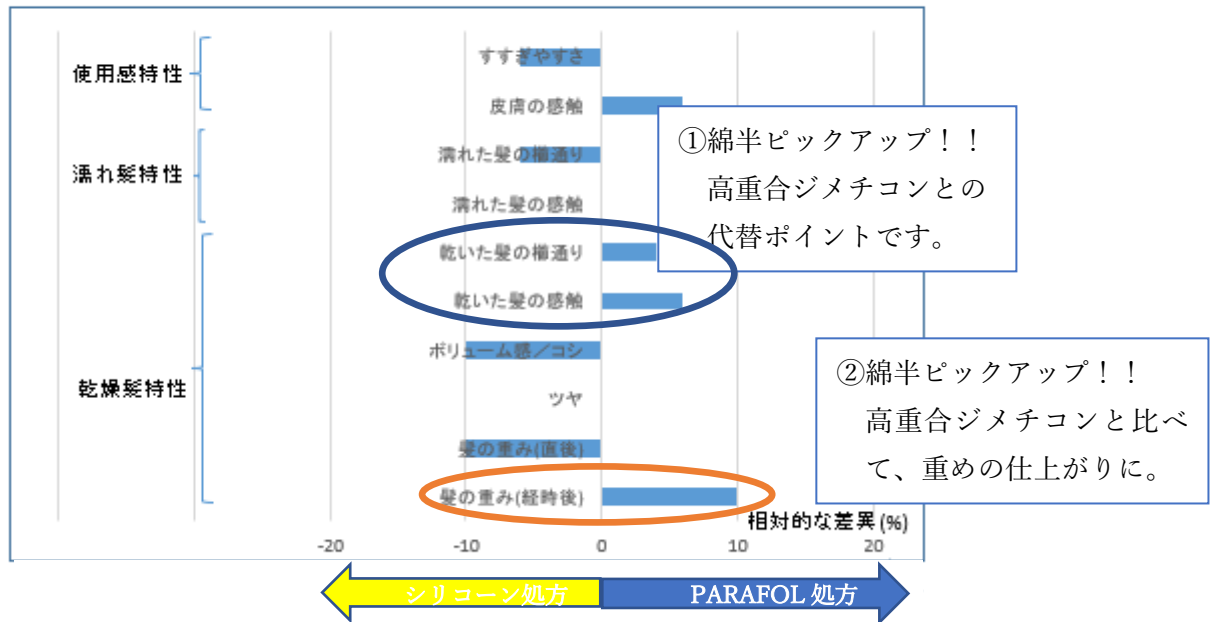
使用感特性

すすぎやすさ

皮膚の感触

濡れ髪特性

濡れた髪の櫛通り

濡れた髪の感触

乾いた髪の櫛通り

乾いた髪の感触

乾燥髪特性

ボリューム感／コシ

ツヤ

髪の重み(直後)

髪の重み(経時後)

①綿半ピックアップ！！
高重合ジメチコンとの代替ポイントです。

②綿半ピックアップ！！
高重合ジメチコンと比べて、重めの仕上がりに。

相対的な差異(%)

-20 -10 0 10 20

シリコーン処方

PARAFOL 処方